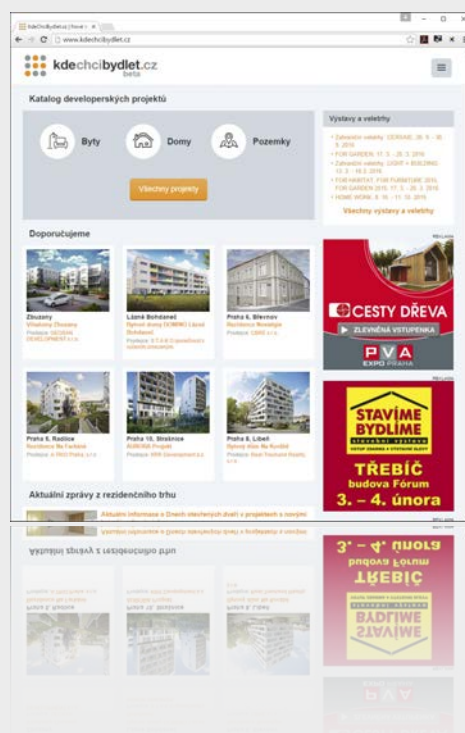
KdeChciBydlet.cz | Nové r... ×

www.kdechcibydlet.cz

kdechcibydlet.cz beta

Katalog developerských projektů

Byty

Domy

Pozemky

Všechny projekty

Výstavy a veletrhy

Zahradní veletrhy: CERVAIE, 26. 5. - 30. 5. 2016

FOR GARDEN, 17. 3. - 20. 3. 2016

Zahradní veletrhy: LIGHT + BUILDING, 13. 3. - 18. 3. 2016

FOR HABITAT, FOR FURNITURE 2016, FOR GARDEN 2016, 17. 3. - 20. 3. 2016

HOME WORK, 8. 10. - 11. 10. 2015

Všechny výstavy a veletrhy

Doporučujeme

REKLAMA

Zbuzany
Viladomy Zbuzany
Postavila: DEKRAS DEVELOPMENT s.r.o.

Lázně Bohdaneč
Bytové domy DOMINO Lázně Bohdaneč
Postavila: S.T.A.S. Expresfinanční vzdělání průmyslové

Praha 6, Břevnov
Rezidence Nosalyje
Postavila: CBRE s.r.o.

CESTY DŘEVA

ZLEVNĚNÁ VSTUPENKA

PVA EXPO PRAHA

REKLAMA

Praha 5, Radlice
Rezidence Na Farkáně
Postavila: A DKH Praha, s.r.o.

Praha 10, Strašnice
AURORA Projekt
Postavila: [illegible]

Praha 8, Libeň
Bytový dům Na Korábě
Postavila: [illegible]

STAVÍME BYDLÍME

TŘEBÍČ
budova Fórum
3. – 4. února

Aktuální zprávy z rezidenčního trhu

Aktuální informace o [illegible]

REKLAMA